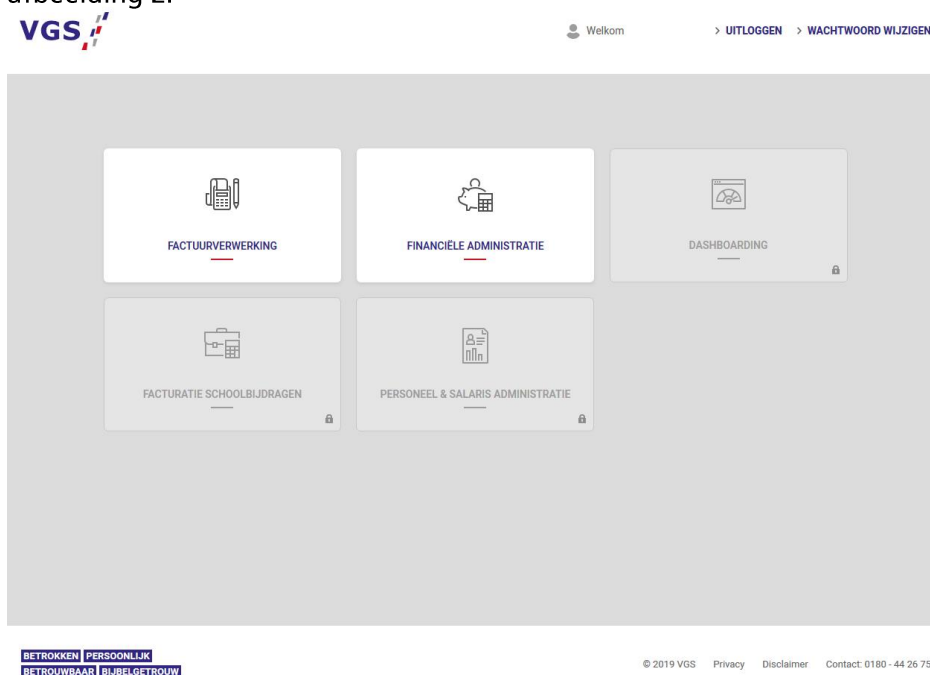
afbeelding 2:

VGS

Welkom

> UITLOGGEN > WACHTWOORD WIJZIGEN

FACTUURVERWERKING

FINANCIËLE ADMINISTRATIE

DASHBOARDING

FACTURATIE SCHOOLBIJDRAGEN

PERSONEEL & SALARIS ADMINISTRATIE

BETROKKEN PERSOONLIJK BETROUWBAAR BIJBELGETROUW

© 2019 VGS Privacy Disclaimer Contact: 0180 - 44 26 75